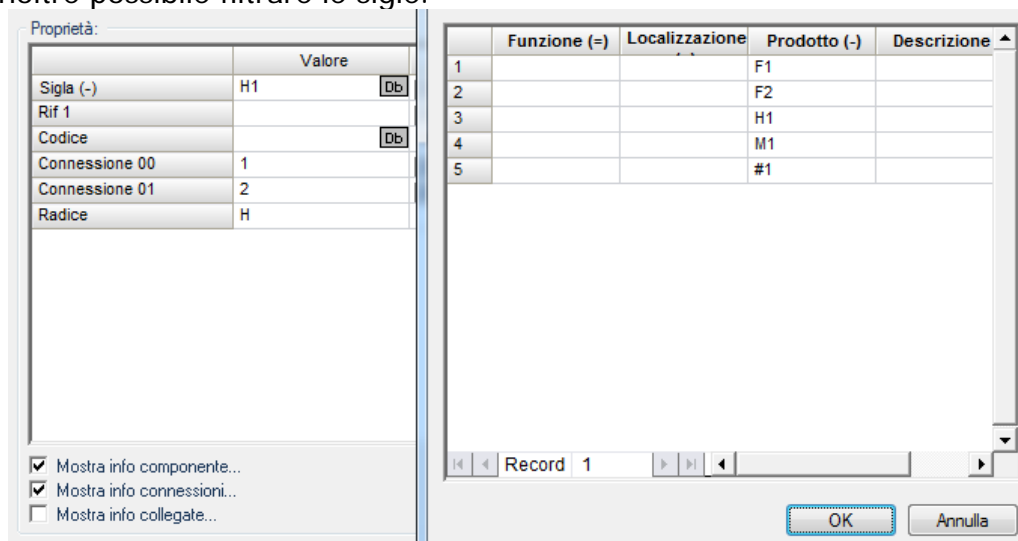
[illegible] è possibile filtrare le sigle.

Proprietà:

| | Valore |
|---|---|
| Sigla (-) | H1 Db |
| Rif 1 | |
| Codice | Db |
| Connessione 00 | 1 |
| Connessione 01 | 2 |
| Radice | H |

☑ Mostra info componente...
☑ Mostra info connessioni...
☐ Mostra info collegate...

| | Funzione (=) | Localizzazione | Prodotto (-) | Descrizione |
|---|---|---|---|---|
| 1 | | | F1 | |
| 2 | | | F2 | |
| 3 | | | H1 | |
| 4 | | | M1 | |
| 5 | | | #1 | |

Record 1

OK Annulla